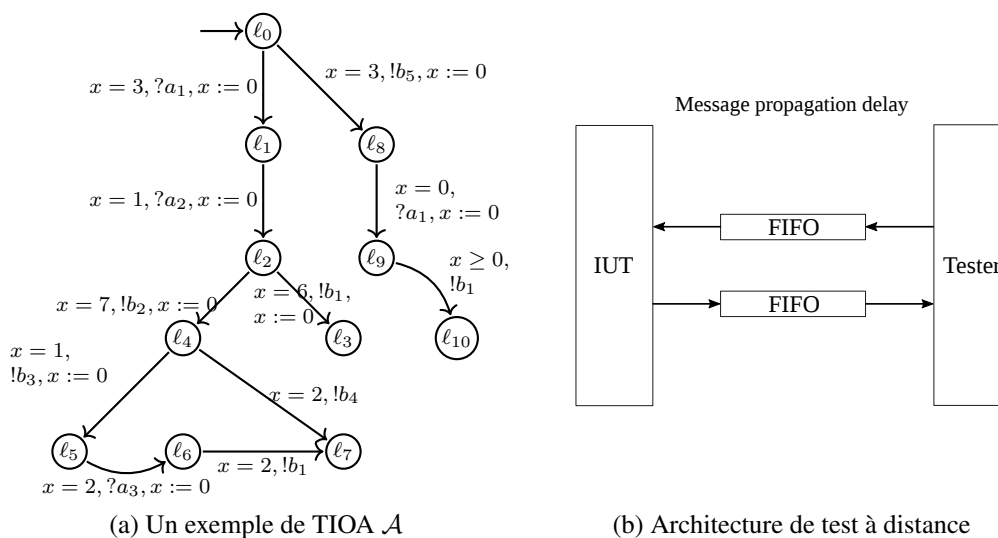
$\ell_0$

$x = 3, ?a_1, x := 0$

$x = 3, !b_5, x := 0$

$\ell_1$

$\ell_8$

$x = 1, ?a_2, x := 0$

$x = 0,$
$?a_1, x := 0$

$\ell_2$

$\ell_9$

$x \geq 0,$
$!b_1$

$x = 7, !b_2, x := 0$

$x = 6, !b_1,$
$x := 0$

$\ell_3$

$\ell_{10}$

$\ell_4$

$x = 1,$
$!b_3, x := 0$

$x = 2, !b_4$

$\ell_5$

$\ell_6$

$\ell_7$

$x = 2, !b_1$

$x = 2, ?a_3, x := 0$

(a) Un exemple de TIOA $\mathcal{A}$

Message propagation delay

FIFO

IUT

Tester

FIFO

(b) Architecture de test à distance